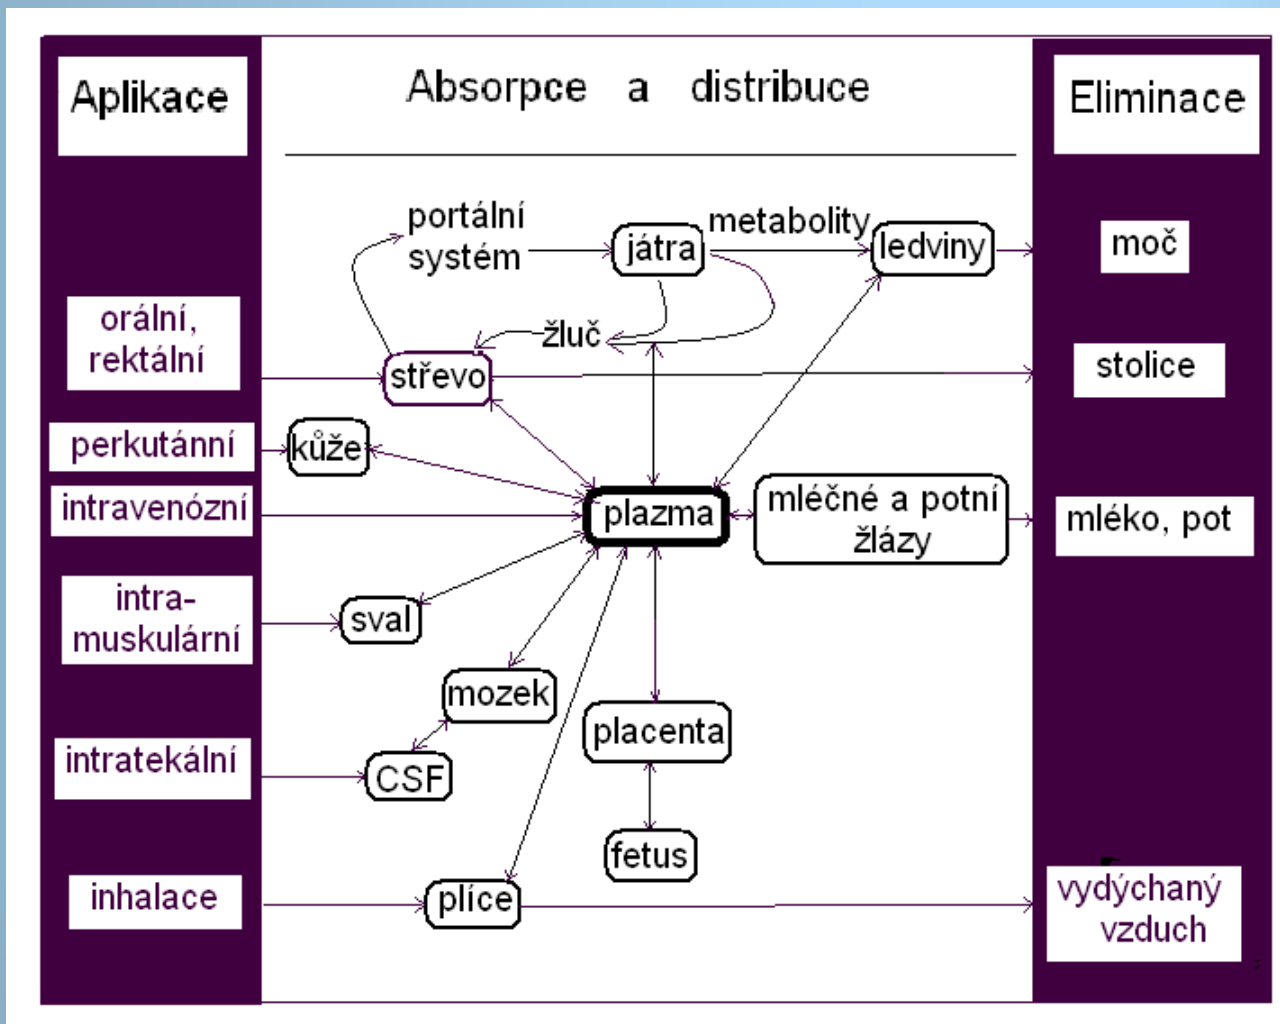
Aplikace

Absorpce a distribuce

Eliminace

portální systém

játra

metabolity

ledviny

moč

orální, rektální

žluč

střevo

stolice

perkutánní

kůže

intravenózní

plazma

mléčné a potní žlázy

mléko, pot

intra-muskulární

sval

mozek

placenta

intratekální

CSF

fetus

inhalace

plíce

vydýchaný vzduch